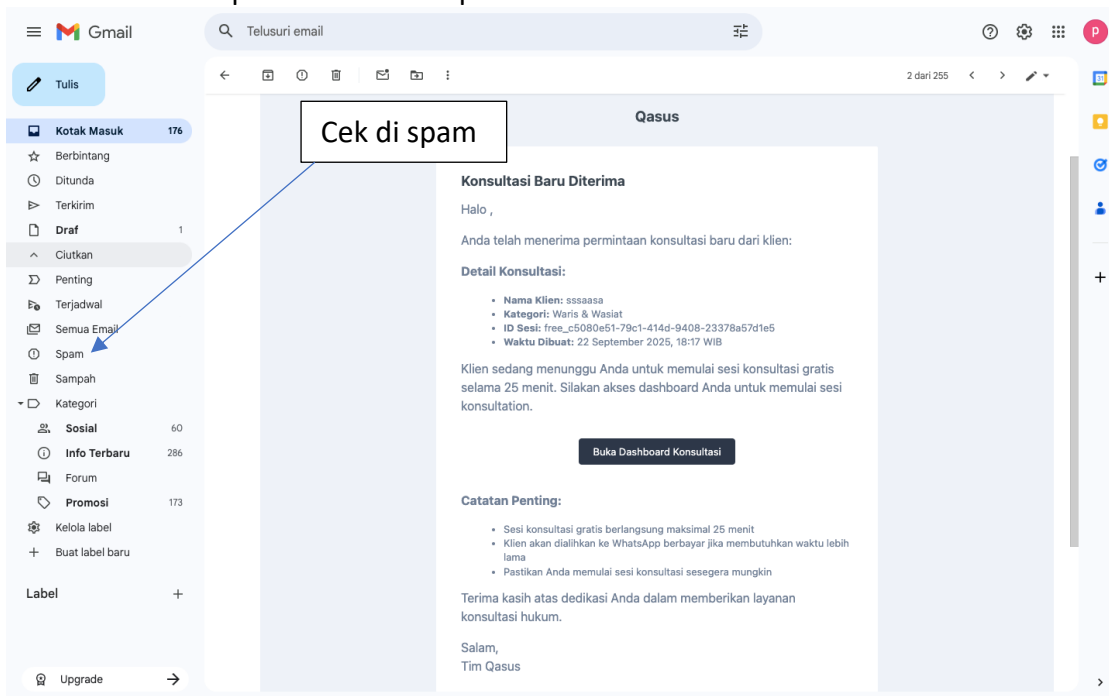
Gmail

Telusuri email

p

Tulis

Kotak Masuk 176
Berbintang
Ditunda
Terkirim
Draf 1
Ciutkan
Penting
Terjadwal
Semua Email
Spam
Sampah
Kategori
Sosial 60
Info Terbaru 286
Forum
Promosi 173
Kelola label
Buat label baru

Label +

Upgrade

Cek di spam

2 dari 255

Qasus

Konsultasi Baru Diterima

Halo ,

Anda telah menerima permintaan konsultasi baru dari klien:

Detail Konsultasi:

- Nama Klien: sssaasa
- Kategori: Waris & Wasiat
- ID Sesi: free_c5080e51-79c1-414d-9408-23378a57d1e5
- Waktu Dibuat: 22 September 2025, 18:17 WIB

Klien sedang menunggu Anda untuk memulai sesi konsultasi gratis selama 25 menit. Silakan akses dashboard Anda untuk memulai sesi konsultation.

Buka Dashboard Konsultasi

Catatan Penting:

- Sesi konsultasi gratis berlangsung maksimal 25 menit
- Klien akan dialihkan ke WhatsApp berbayar jika membutuhkan waktu lebih lama
- Pastikan Anda memulai sesi konsultasi sesegera mungkin

Terima kasih atas dedikasi Anda dalam memberikan layanan konsultasi hukum.

Salam,
Tim Qasus